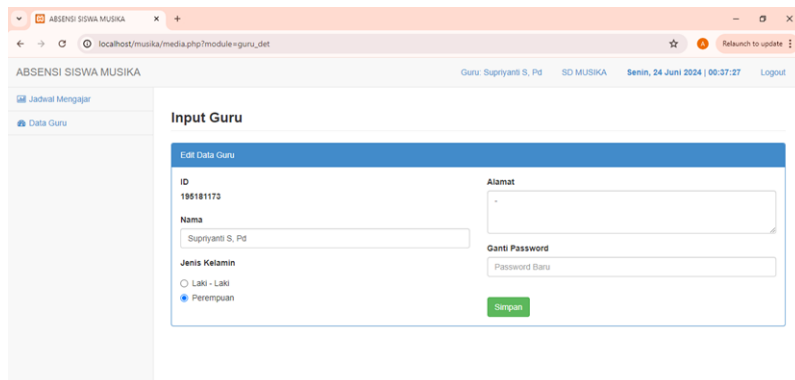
ABSENSI SISWA MUSIKA ×
+
localhost/musika/media.php?module=guru_det
A
Relaunch to update

ABSENSI SISWA MUSIKA
Guru: Supriyanti S, Pd
SD MUSIKA
Senin, 24 Juni 2024 | 00:37:27
Logout

Jadwal Mengajar
Data Guru

Input Guru

Edit Data Guru

ID
195181173

Nama
Supriyanti S, Pd

Jenis Kelamin
Laki - Laki
Perempuan

Alamat
-

Ganti Password
Password Baru

Simpan